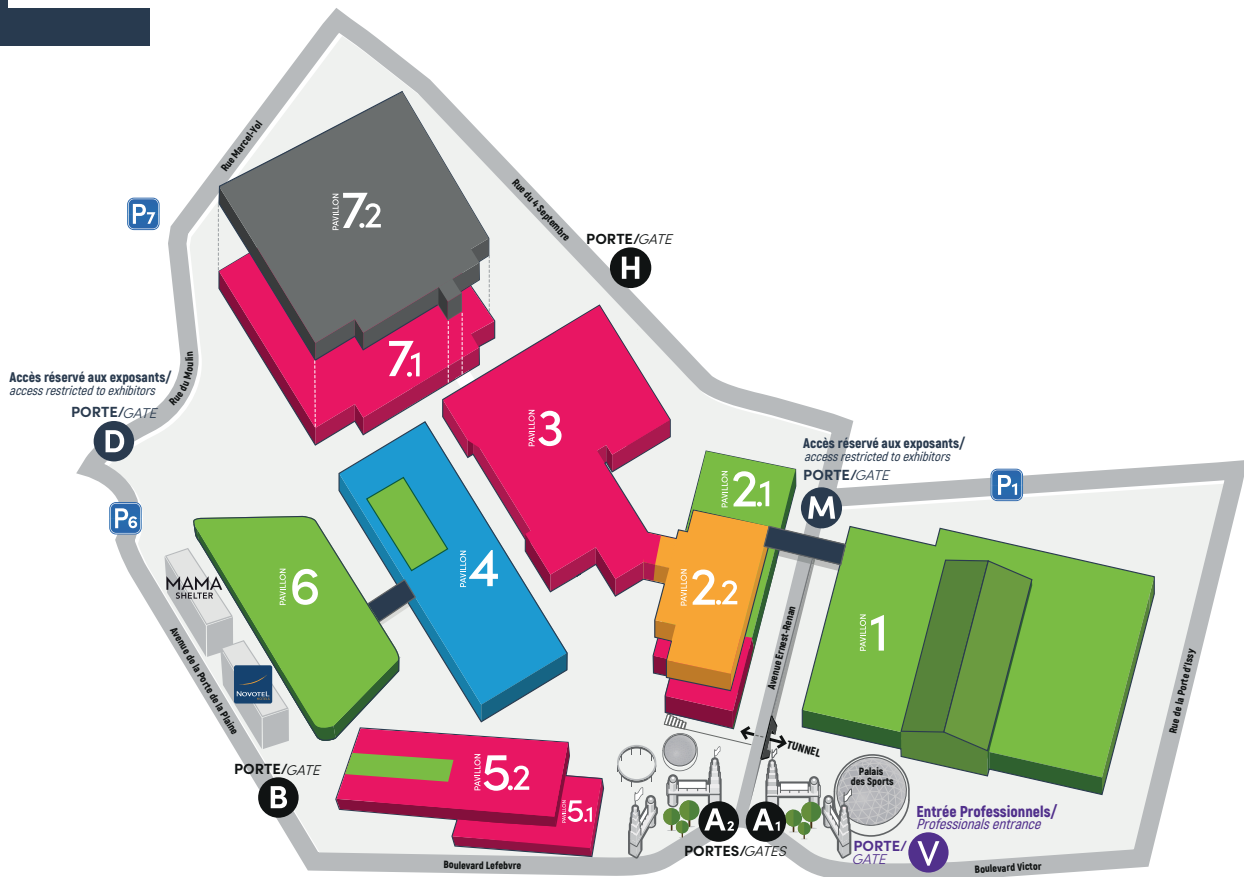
Rue Marcel-Yol
P7
PAVILLON 7.2
Rue du 4 Septembre
PORTE/GATE
H
7.1
Rue du Moulin
Accès réservé aux exposants/
access restricted to exhibitors
PORTE/GATE
D
PAVILLON 3
PAVILLON 2.1
Accès réservé aux exposants/
access restricted to exhibitors
PORTE/GATE
M
P1
P6
MAMA SHELTER
PAVILLON 6
PAVILLON 4
PAVILLON 2.2
PAVILLON 1
Avenue de la Porte de la Plaine
NOVOTEL
Avenue Ernest-Renan
Rue de la Porte d'Issy
TUNNEL
PORTE/GATE
B
PAVILLON 5.2
5.1
Palais des Sports
Entrée Professionnels/
Professionals entrance
A2
A1
PORTES/GATES
PORTE/GATE
V
Boulevard Lefebvre
Boulevard Victor